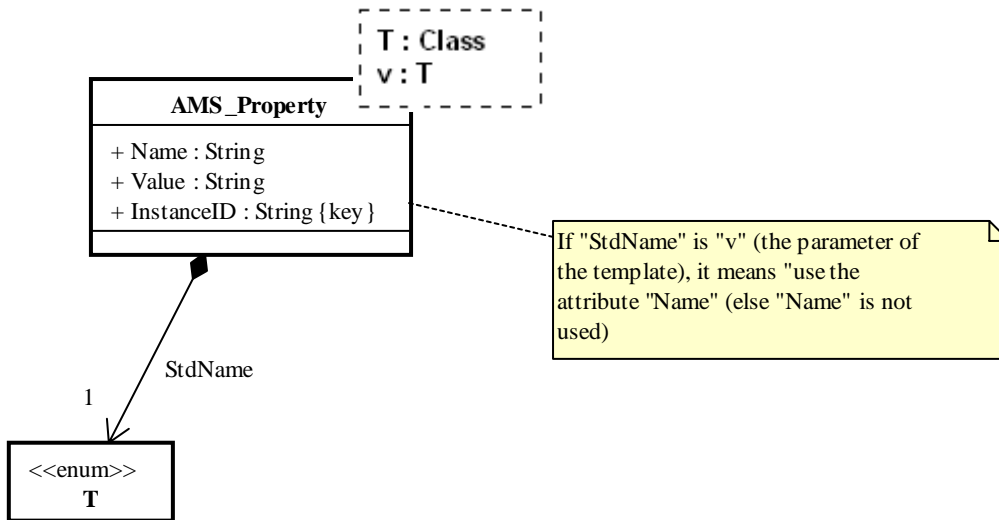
T : Class
v : T

AMS_Property

+ Name : String
+ Value : String
+ InstanceID : String {key}

If "StdName" is "v" (the parameter of the template), it means "use the attribute "Name" (else "Name" is not used)

StdName

1

<<enum>>
T